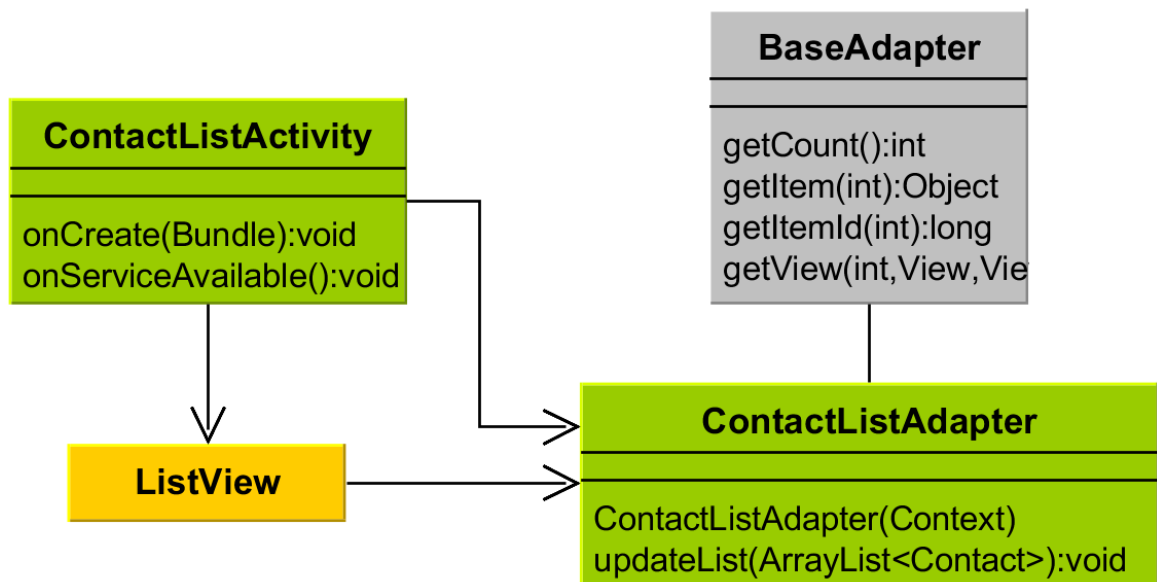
BaseAdapter

getCount():int
getItem(int):Object
getItemId(int):long
getView(int,View,Vie

ContactListActivity

onCreate(Bundle):void
onServiceAvailable():void

ContactListAdapter

ContactListAdapter(Context)
updateList(ArrayList<Contact>):void

ListView